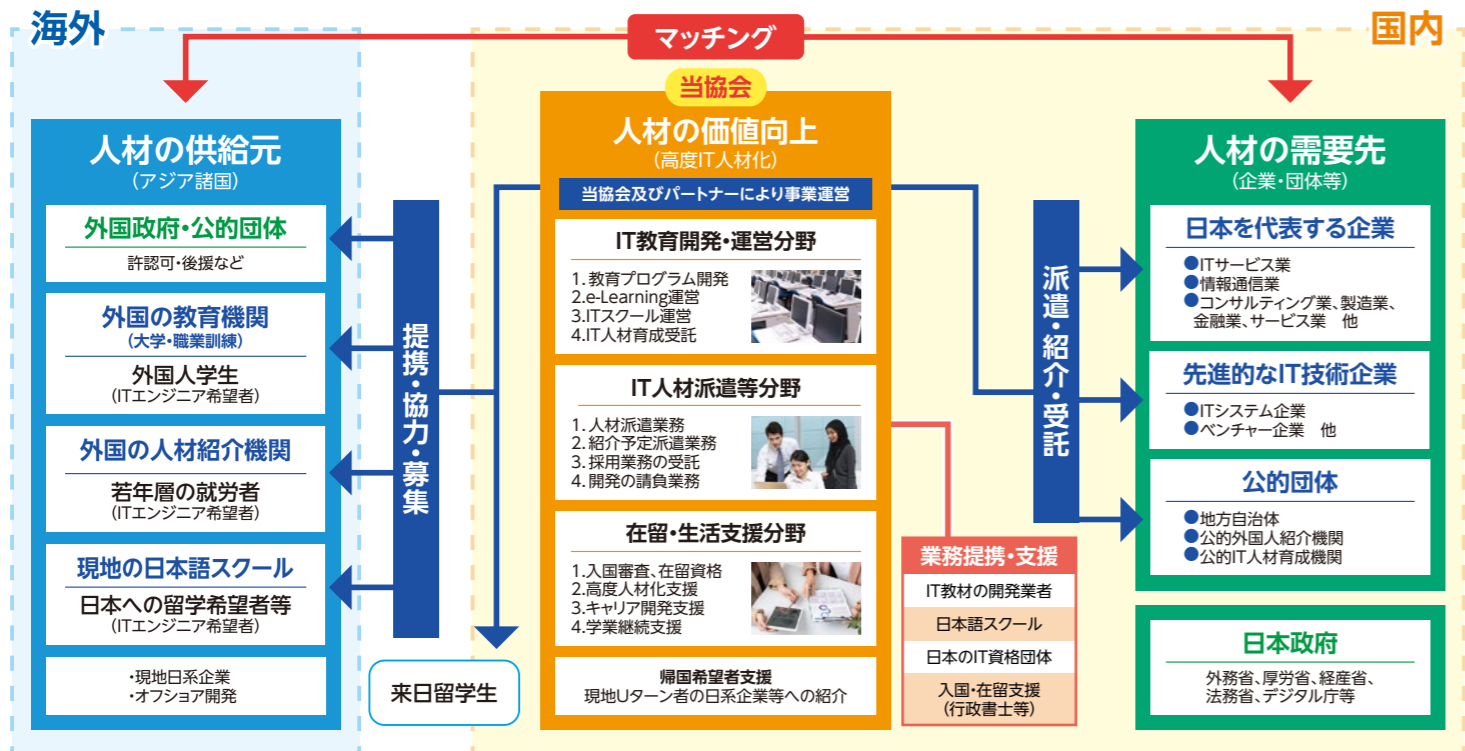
海外

マッチング

国内

当協会

人材の供給元
（アジア諸国）

外国政府・公的団体
許認可・後援など

外国の教育機関
（大学・職業訓練）
外国人学生
（ITエンジニア希望者）

外国の人材紹介機関
若年層の就労者
（ITエンジニア希望者）

現地の日本語スクール
日本への留学希望者等
（ITエンジニア希望者）

・現地日系企業
・オフショア開発

提携・協力・募集

来日留学生

人材の価値向上
（高度IT人材化）

当協会及びパートナーにより事業運営

IT教育開発・運営分野
1. 教育プログラム開発
2.e-Learning運営
3.ITスクール運営
4.IT人材育成受託

IT人材派遣等分野
1. 人材派遣業務
2. 紹介予定派遣業務
3. 採用業務の受託
4. 開発の請負業務

在留・生活支援分野
1.入国審査、在留資格
2.高度人材化支援
3.キャリア開発支援
4.学業継続支援

帰国希望者支援
現地Uターン者の日系企業等への紹介

業務提携・支援
IT教材の開発業者
日本語スクール
日本のIT資格団体
入国・在留支援
（行政書士等）

派遣・紹介・受託

人材の需要先
（企業・団体等）

日本を代表する企業
●ITサービス業
●情報通信業
●コンサルティング業、製造業、金融業、サービス業　他

先進的なIT技術企業
●ITシステム企業
●ベンチャー企業　他

公的団体
●地方自治体
●公的外国人紹介機関
●公的IT人材育成機関

日本政府
外務省、厚労省、経産省、法務省、デジタル庁等